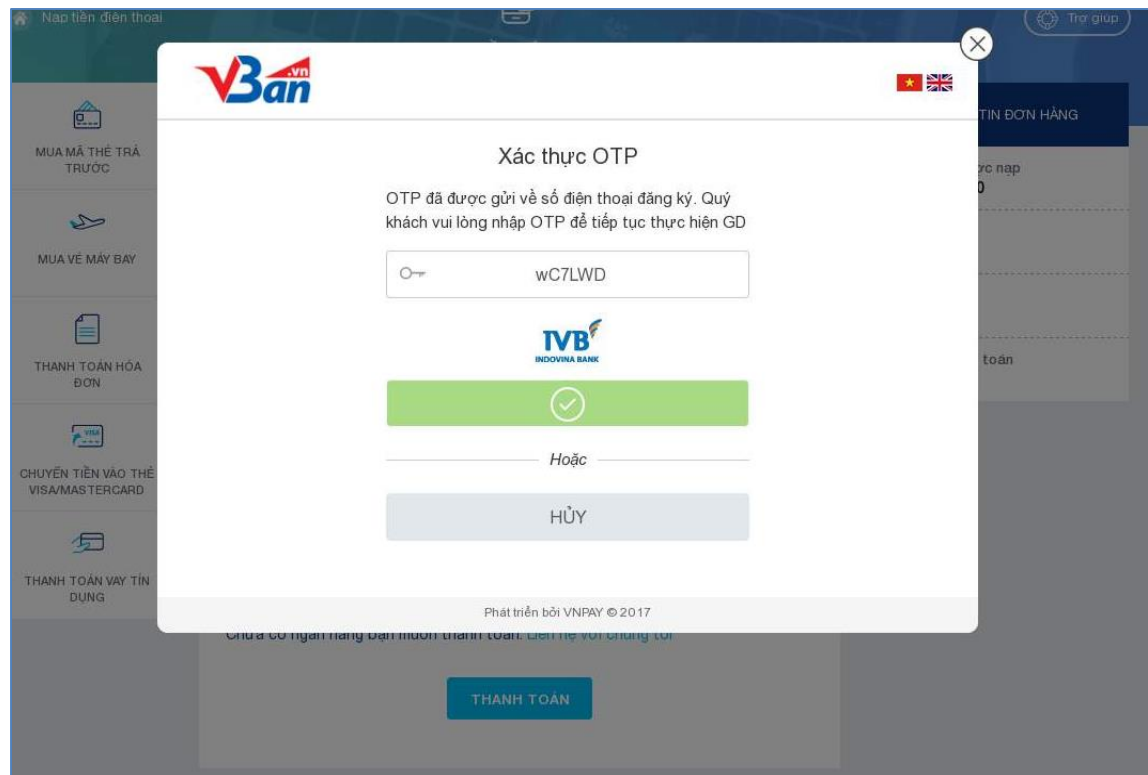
Nạp tiền điện thoại

Trợ giúp

V3an .vn

MUA MÃ THẺ TRẢ TRƯỚC

MUA VÉ MÁY BAY

THANH TOÁN HÓA ĐƠN

VISA

CHUYỂN TIỀN VÀO THẺ VISA/MASTERCARD

THANH TOÁN VAY TÍN DỤNG

TIN ĐƠN HÀNG

ực nạp
0

toán

Xác thực OTP

OTP đã được gửi về số điện thoại đăng ký. Quý khách vui lòng nhập OTP để tiếp tục thực hiện GD

wC7LWD

IVB
INDOVINA BANK

Hoặc

HỦY

Phát triển bởi VNPAY © 2017

Chưa có ngân hàng bạn muốn thanh toán. Liên hệ với chúng tôi

THANH TOÁN